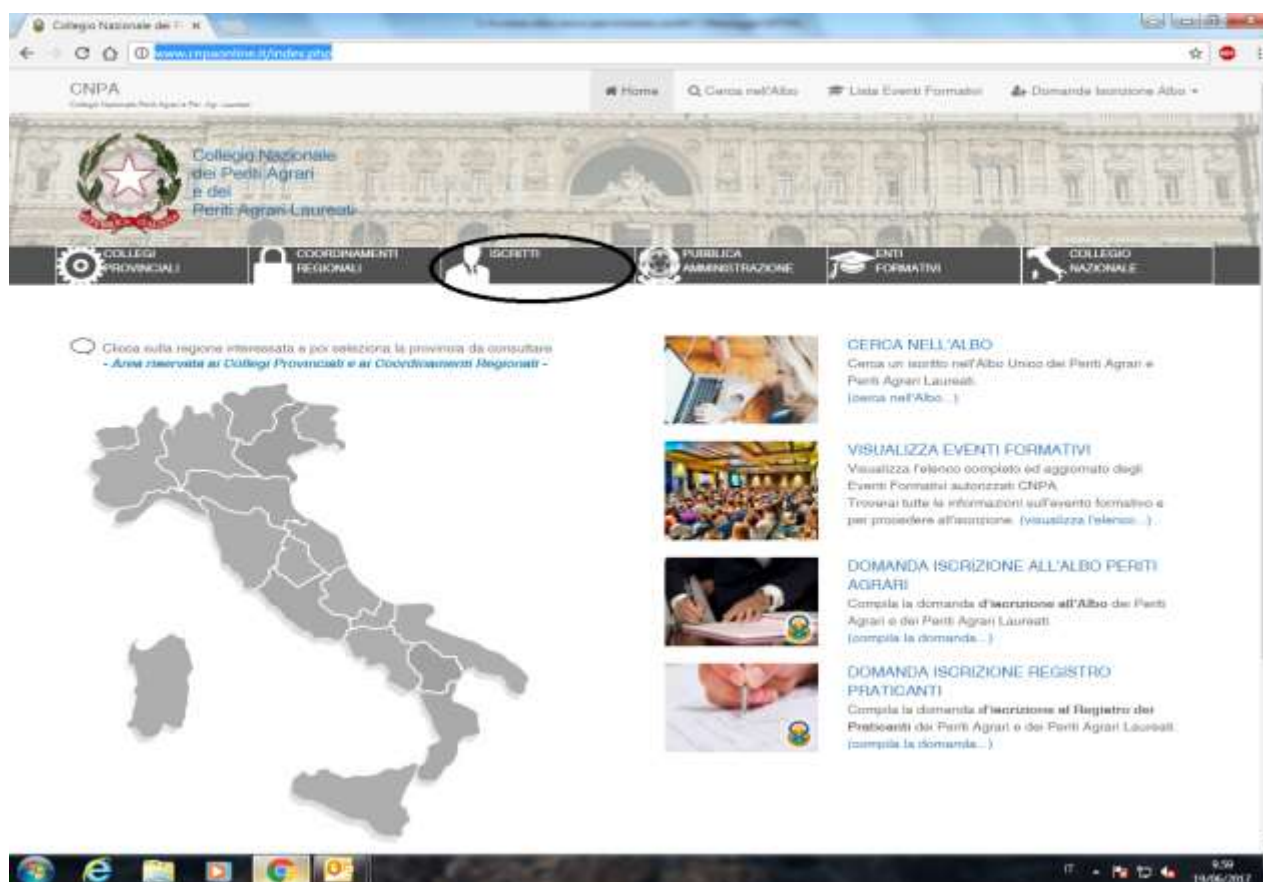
Collegio Nazionale dei P ×

www.cnpaonline.it/index.php

CNPA
Collegio Nazionale Periti Agrari e Per. Agr. Laureati

Home
Cerca nell'Albo
Lista Eventi Formativi
Domanda Iscrizione Albo

Collegio Nazionale dei Periti Agrari e dei Periti Agrari Laureati

COLLEGI PROVINCIALI
COORDINAMENTI REGIONALI
ISCRITTI
PUBBLICA AMMINISTRAZIONE
ENTI FORMATIVI
COLLEGIO NAZIONALE

Clicca sulla regione interessata e poi seleziona la provincia da consultare
- Area riservata ai Collegi Provinciali e ai Coordinamenti Regionali -

CERCA NELL'ALBO
Cerca un iscritto nell'Albo Unico dei Periti Agrari e Periti Agrari Laureati.
(cerca nell'Albo...)

VISUALIZZA EVENTI FORMATIVI
Visualizza l'elenco completo ed aggiornato degli Eventi Formativi autorizzati CNPA
Troverai tutte le informazioni sull'evento formativo e per procedere all'iscrizione. (visualizza l'elenco...)

DOMANDA ISCRIZIONE ALL'ALBO PERITI AGRARI
Compila la domanda d'iscrizione all'Albo dei Periti Agrari e dei Periti Agrari Laureati.
(compila la domanda...)

DOMANDA ISCRIZIONE REGISTRO PRATICANTI
Compila la domanda d'iscrizione al Registro dei Praticanti dei Periti Agrari e dei Periti Agrari Laureati.
(compila la domanda...)

IT 9:59 19/06/2017